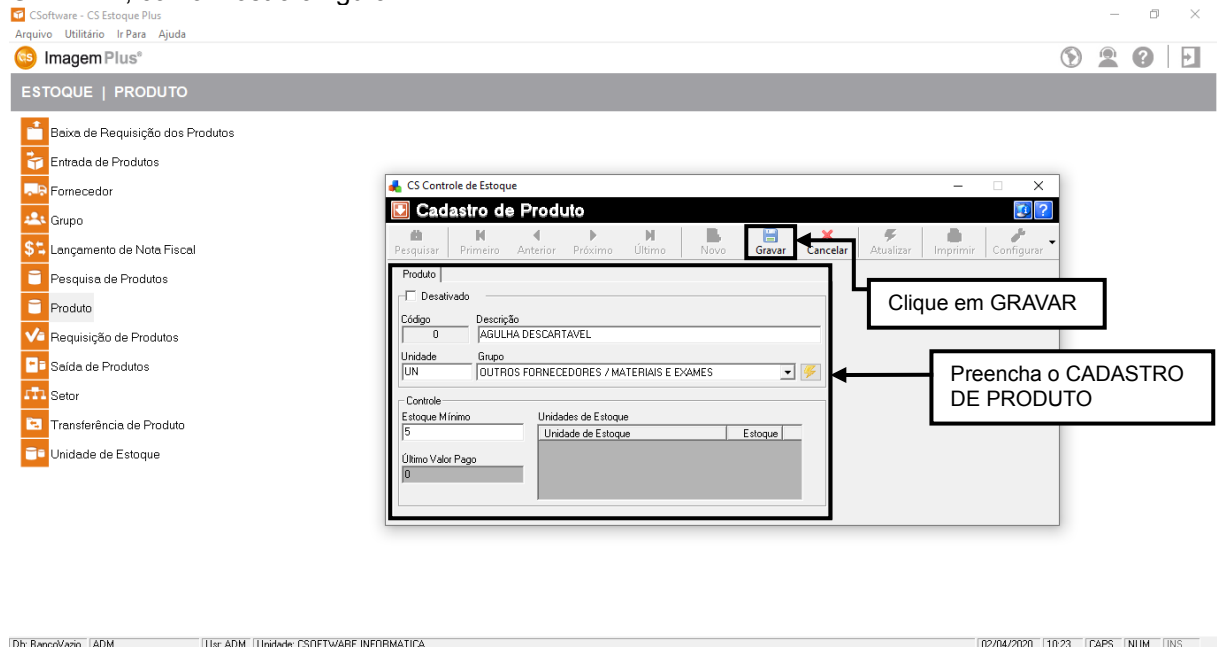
CSoftware - CS Estoque Plus
Arquivo Utilitário Ir Para Ajuda
ImagemPlus®

ESTOQUE | PRODUTO

Baixa de Requisição dos Produtos
Entrada de Produtos
Fornecedor
Grupo
Lançamento de Nota Fiscal
Pesquisa de Produtos
Produto
Requisição de Produtos
Saída de Produtos
Setor
Transferência de Produto
Unidade de Estoque

CS Controle de Estoque
Cadastro de Produto
Pesquisar Primeiro Anterior Próximo Último Novo Gravar Cancelar Atualizar Imprimir Configurar

Produto
Desativado
Código 0
Descrição AGULHA DESCARTAVEL
Unidade UN
Grupo OUTROS FORNECEDORES / MATERIAIS E EXAMES
Controle
Estoque Mínimo 5
Unidades de Estoque
| Unidade de Estoque | Estoque |
|---|---|
Último Valor Pago 0

Clique em GRAVAR

Preencha o CADASTRO DE PRODUTO

Db: BancoVazio ADM Usr: ADM Unidade: CSOFTWARE INFORMATICA 02/04/2020 10:23 CAPS NUM INS